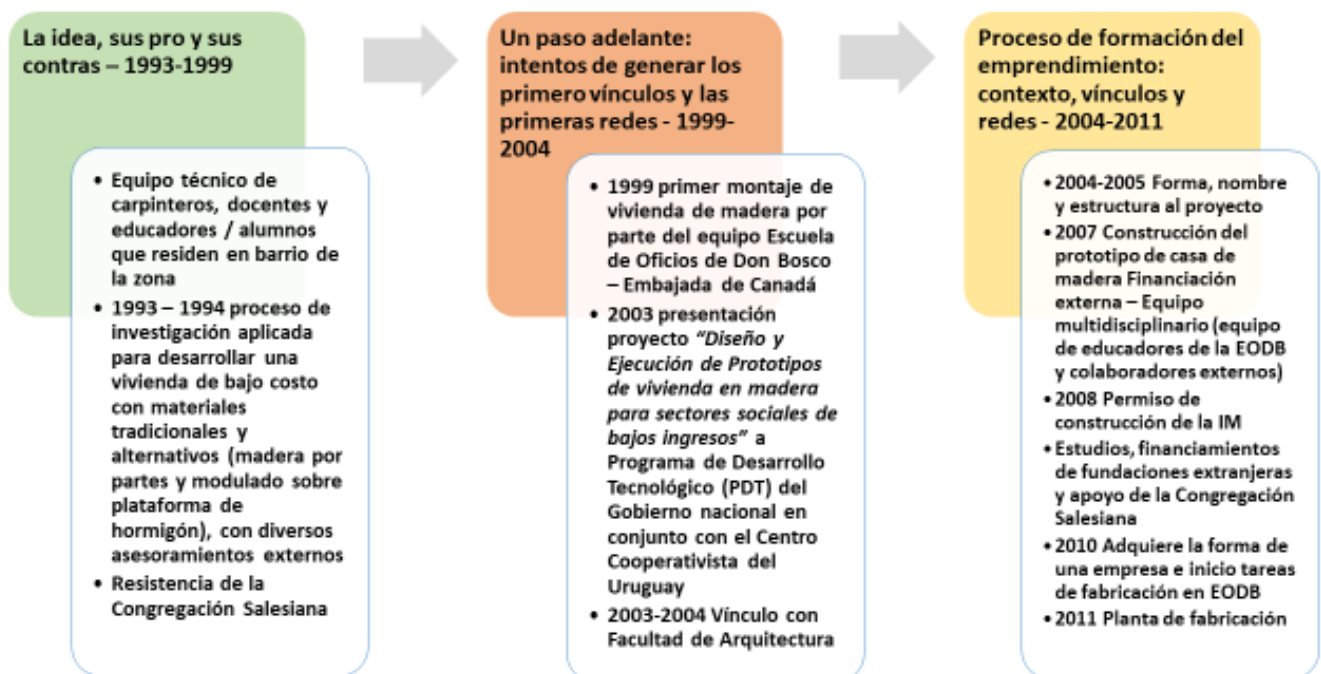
La idea, sus pro y sus contras – 1993-1999

• Equipo técnico de carpinteros, docentes y educadores / alumnos que residen en barrio de la zona
• 1993 – 1994 proceso de investigación aplicada para desarrollar una vivienda de bajo costo con materiales tradicionales y alternativos (madera por partes y modulado sobre plataforma de hormigón), con diversos asesoramientos externos
• Resistencia de la Congregación Salesiana

Un paso adelante: intentos de generar los primero vínculos y las primeras redes - 1999-2004

• 1999 primer montaje de vivienda de madera por parte del equipo Escuela de Oficios de Don Bosco – Embajada de Canadá
• 2003 presentación proyecto *"Diseño y Ejecución de Prototipos de vivienda en madera para sectores sociales de bajos ingresos"* a Programa de Desarrollo Tecnológico (PDT) del Gobierno nacional en conjunto con el Centro Cooperativista del Uruguay
• 2003-2004 Vínculo con Facultad de Arquitectura

Proceso de formación del emprendimiento: contexto, vínculos y redes - 2004-2011

• 2004-2005 Forma, nombre y estructura al proyecto
• 2007 Construcción del prototipo de casa de madera Financiación externa – Equipo multidisciplinario (equipo de educadores de la EODB y colaboradores externos)
• 2008 Permiso de construcción de la IM
• Estudios, financiamientos de fundaciones extranjeras y apoyo de la Congregación Salesiana
• 2010 Adquiere la forma de una empresa e inicio tareas de fabricación en EODB
• 2011 Planta de fabricación